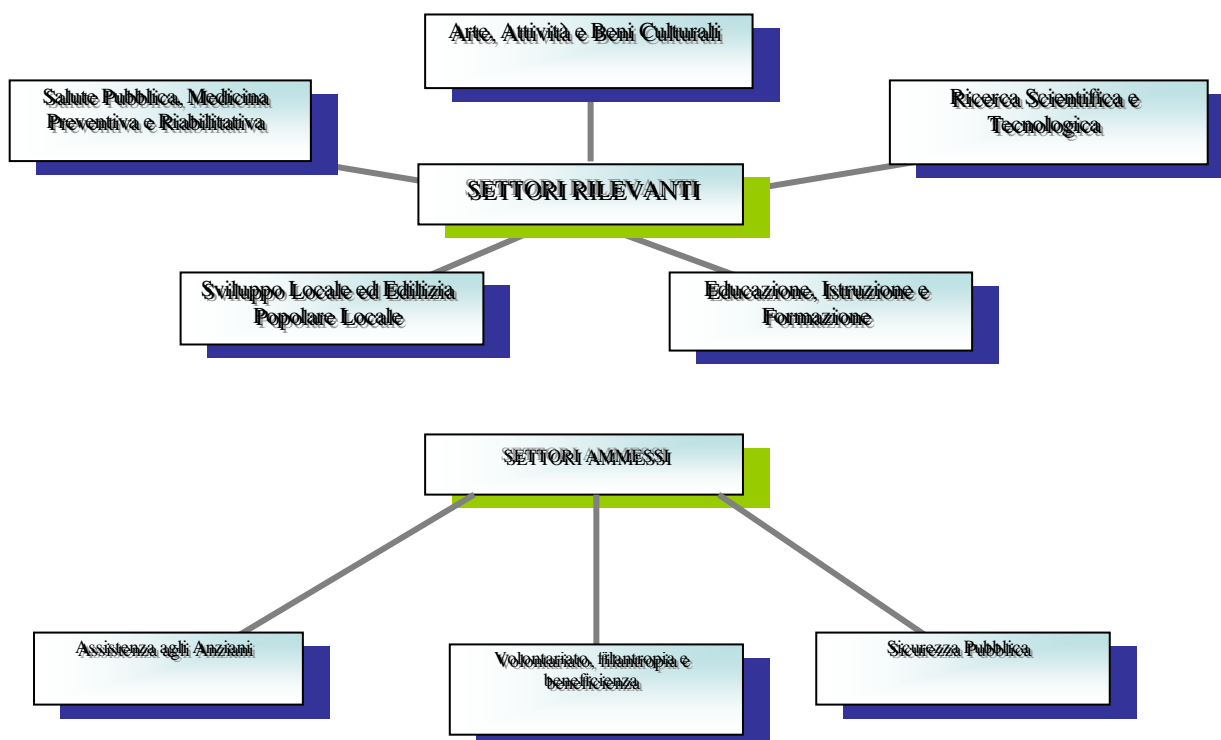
Arte, Attività e Beni Culturali

Salute Pubblica, Medicina Preventiva e Riabilitativa

Ricerca Scientifica e Tecnologica

SETTORI RILEVANTI

Sviluppo Locale ed Edilizia Popolare Locale

Educazione, Istruzione e Formazione

SETTORI AMMESSI

Assistenza agli Anziani

Volontariato, filantropia e beneficienza

Sicurezza Pubblica